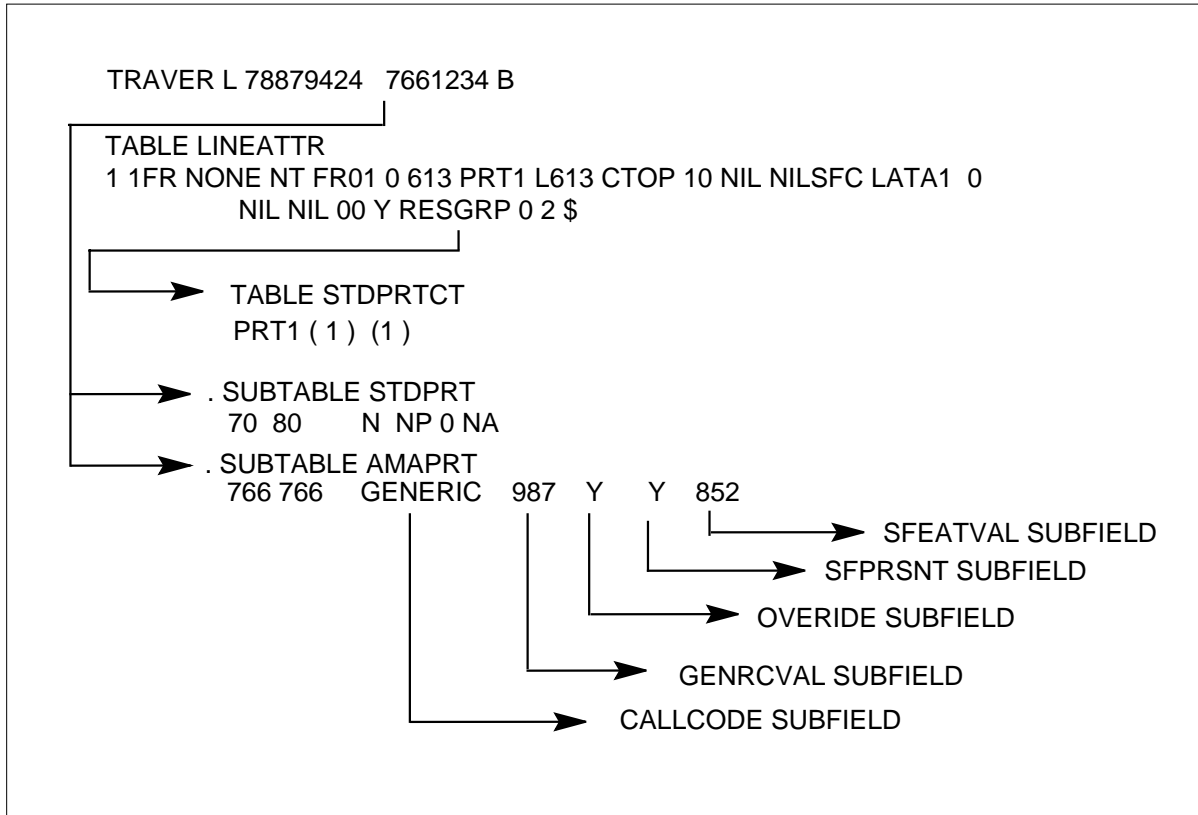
TRAVER L 78879424 7661234 B

TABLE LINEATTR
1 1FR NONE NT FR01 0 613 PRT1 L613 CTOP 10 NIL NILSFC LATA1 0
NIL NIL 00 Y RESGRP 0 2 $

TABLE STDPRTCT
PRT1 ( 1 ) (1 )

. SUBTABLE STDPRT
70 80 N NP 0 NA

. SUBTABLE AMAPRT
766 766 GENERIC 987 Y Y 852

SFEATVAL SUBFIELD
SFPRSNT SUBFIELD
OVERIDE SUBFIELD
GENRCVAL SUBFIELD
CALLCODE SUBFIELD